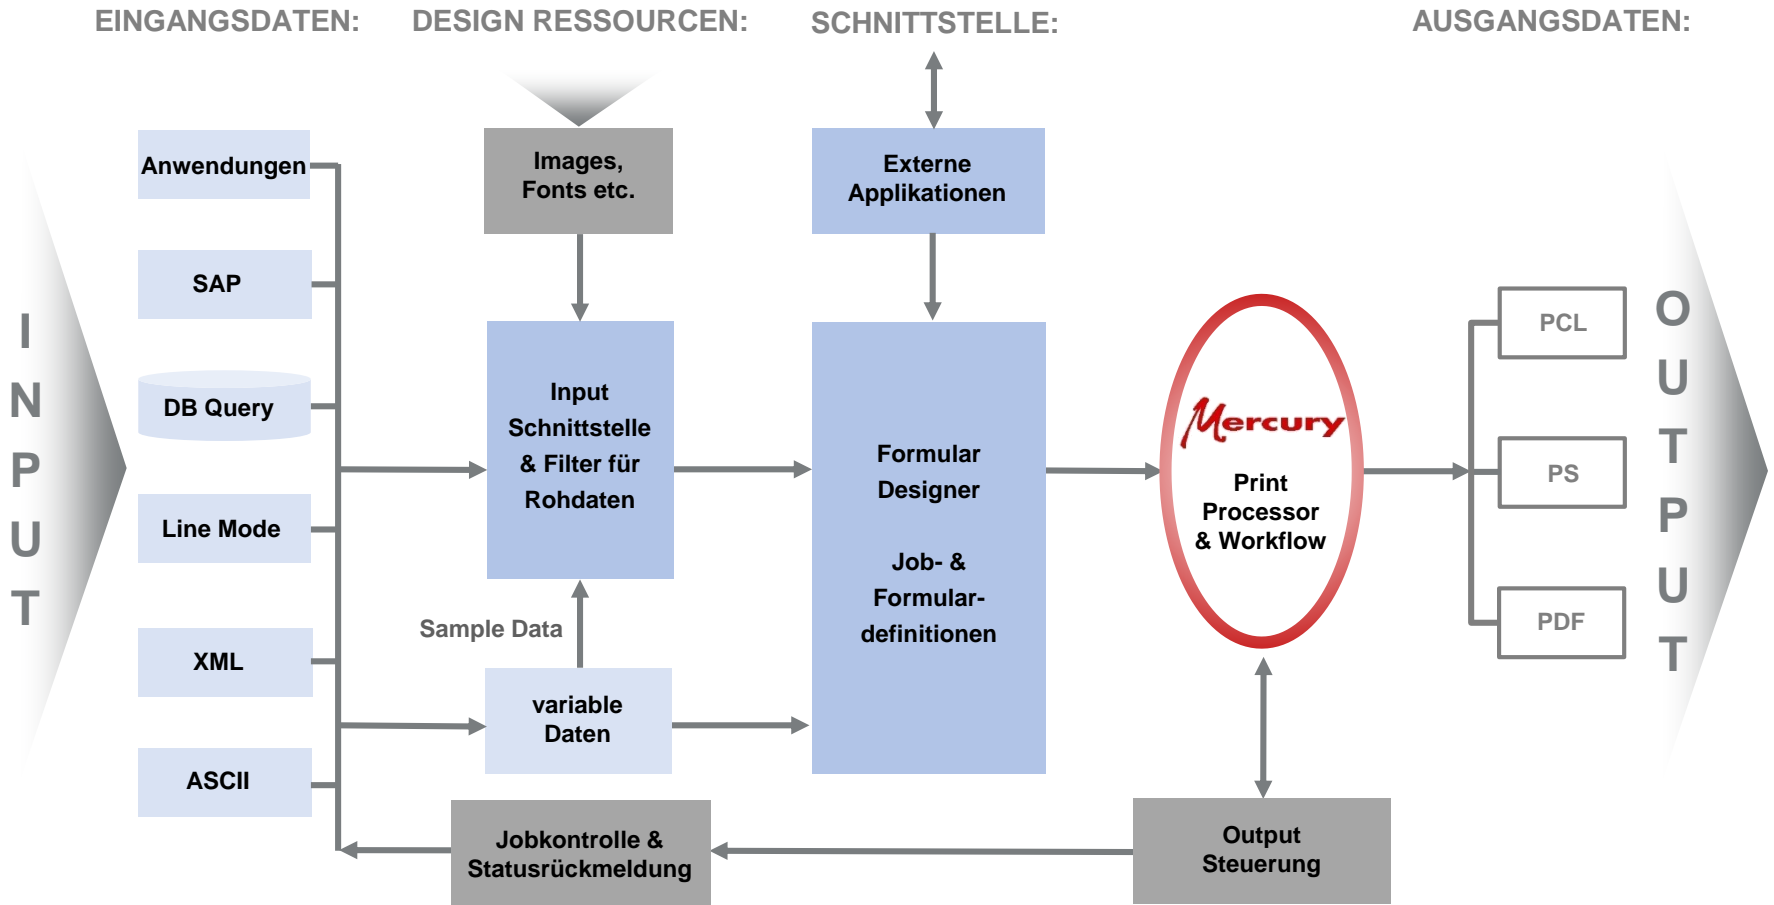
EINGANGSDATEN: DESIGN RESSOURCEN: SCHNITTSTELLE: AUSGANGSDATEN:

INPUT

Anwendungen

SAP

DB Query

Line Mode

XML

ASCII

Images, Fonts etc.

Input Schnittstelle & Filter für Rohdaten

Sample Data

variable Daten

Externe Applikationen

Formular Designer

Job- & Formular-definitionen

Mercury

Print Processor & Workflow

PCL

PS

PDF

OUTPUT

Jobkontrolle & Statusrückmeldung

Output Steuerung